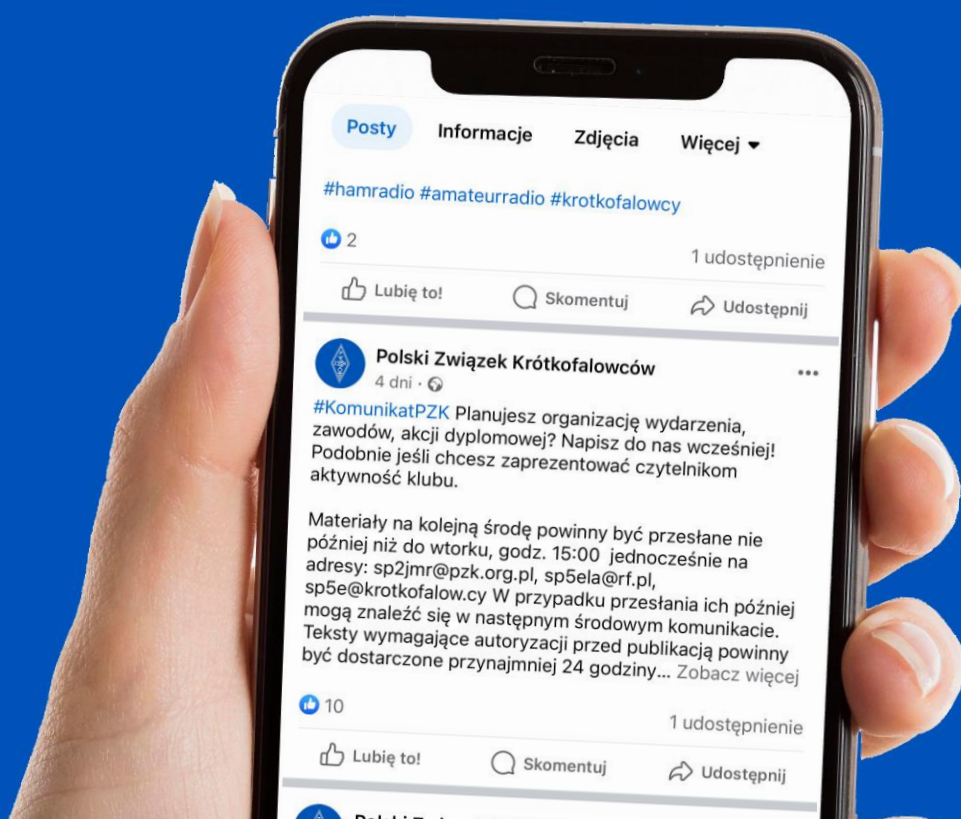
Posty Informacje Zdjęcia Więcej

#hamradio #amateurradio #krotkofalowcy

2

1 udostępnienie

Lubię to! Skomentuj Udostępnij

Polski Związek Krótkofalowców
4 dni ·

#KomunikatPZK Planujesz organizację wydarzenia, zawodów, akcji dyplomowej? Napisz do nas wcześniej! Podobnie jeśli chcesz zaprezentować czytelnikom aktywność klubu.

Materiały na kolejną środę powinny być przesłane nie później niż do wtorku, godz. 15:00 jednocześnie na adresy: sp2jmr@pzk.org.pl, sp5ela@rf.pl, sp5e@krotkofalow.cy W przypadku przesłania ich później mogą znaleźć się w następnym środowym komunikacie. Teksty wymagające autoryzacji przed publikacją powinny być dostarczone przynajmniej 24 godziny... Zobacz więcej

10

1 udostępnienie

Lubię to! Skomentuj Udostępnij

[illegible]